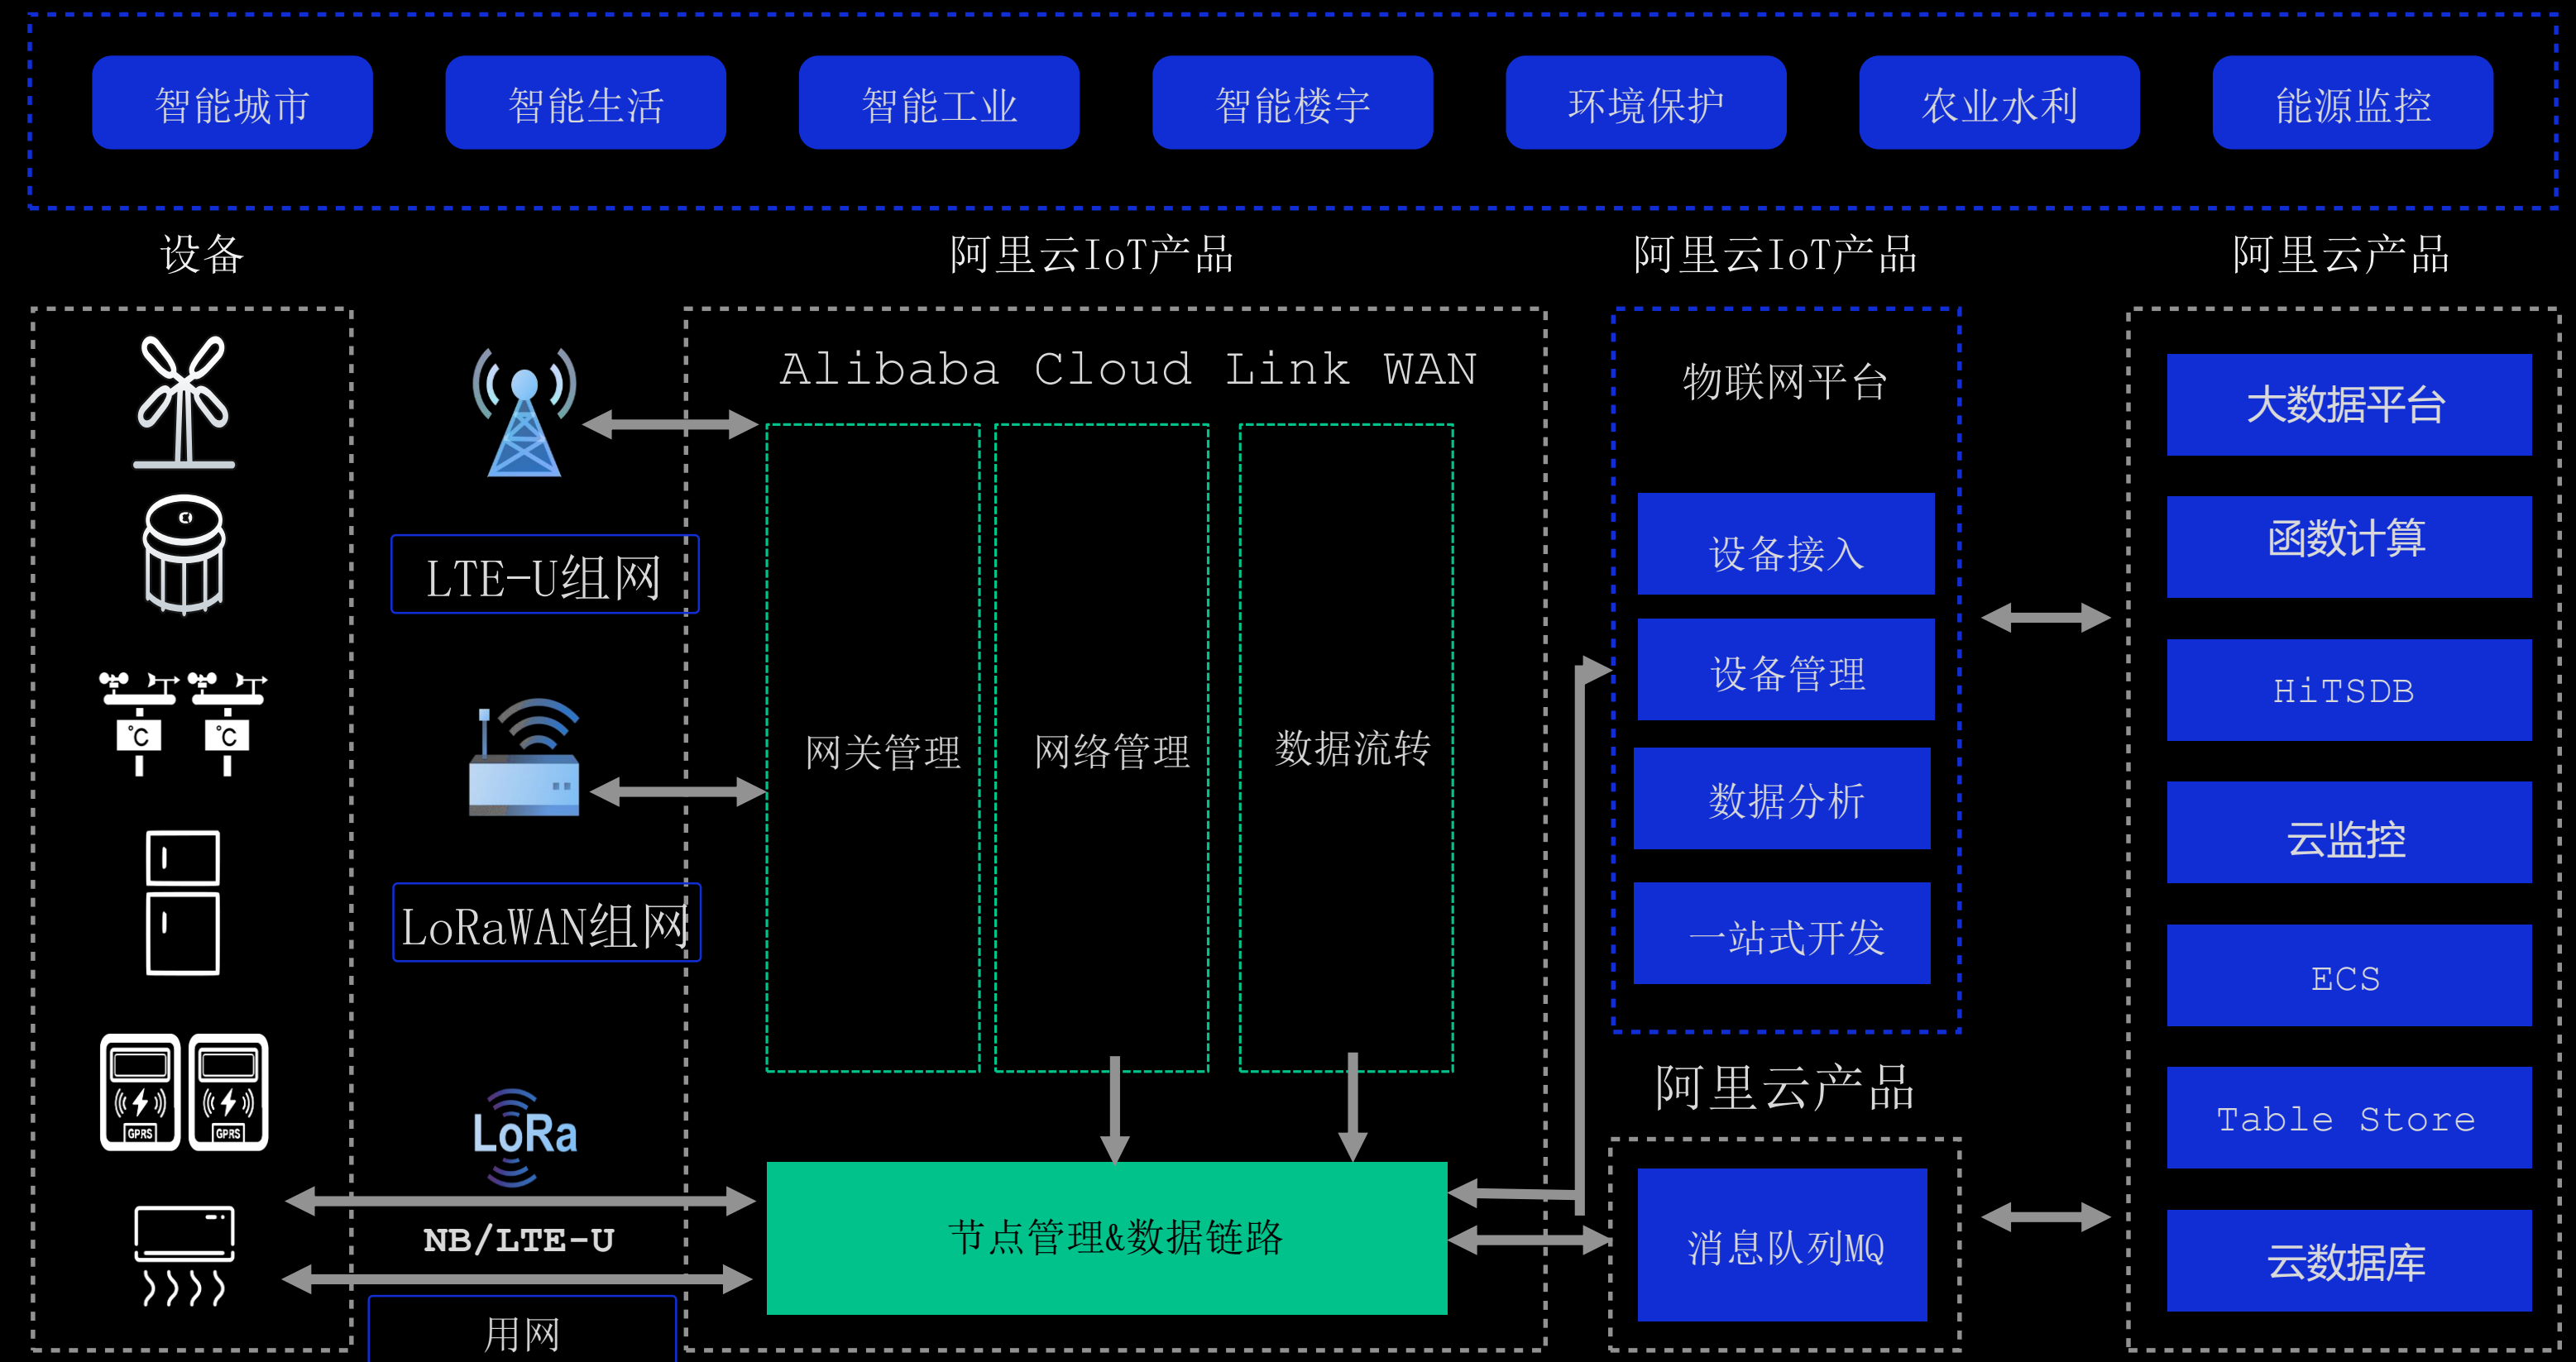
智能城市 智能生活 智能工业 智能楼宇 环境保护 农业水利 能源监控

设备

阿里云IoT产品

阿里云IoT产品

阿里云产品

Alibaba Cloud Link WAN

LTE-U组网

LoRaWAN组网

LoRa

NB/LTE-U

用网

网关管理

网络管理

数据流转

节点管理&数据链路

物联网平台

设备接入

设备管理

数据分析

一站式开发

阿里云产品

消息队列MQ

大数据平台

函数计算

HiTSDB

云监控

ECS

Table Store

云数据库

GPRS GPRS

℃ ℃